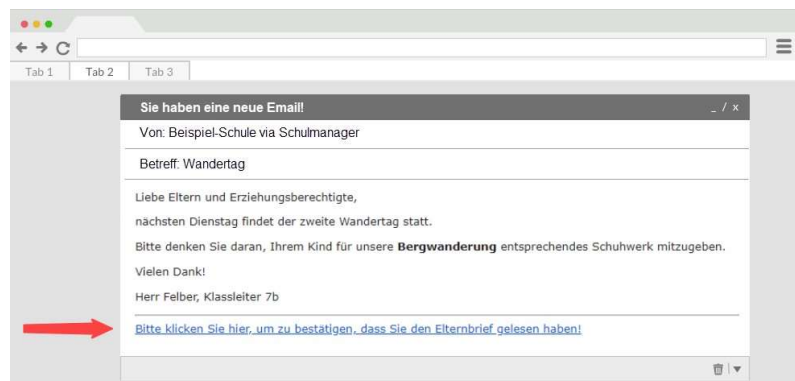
Tab 1 | Tab 2 | Tab 3

Sie haben eine neue Email! _ / x

Von: Beispiel-Schule via Schulmanager

Betreff: Wandertag

Liebe Eltern und Erziehungsberechtigte,

nächsten Dienstag findet der zweite Wandertag statt.

Bitte denken Sie daran, Ihrem Kind für unsere **Bergwanderung** entsprechendes Schuhwerk mitzugeben.

Vielen Dank!

Herr Felber, Klassleiter 7b

Bitte klicken Sie hier, um zu bestätigen, dass Sie den Elternbrief gelesen haben!